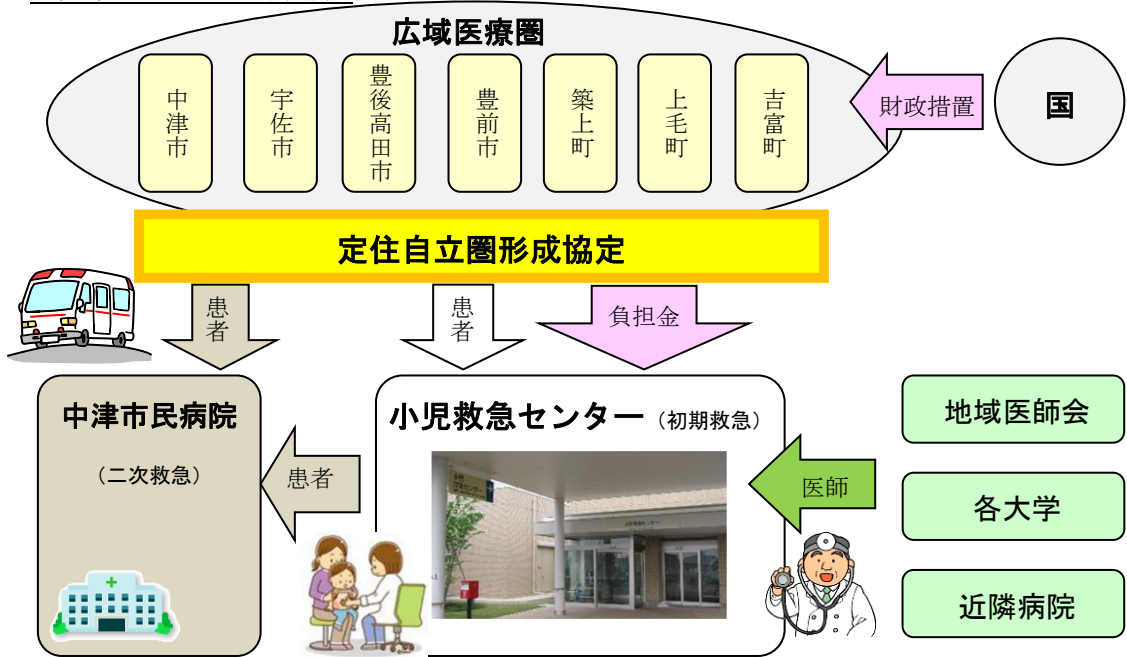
広域医療圏

中津市

宇佐市

豊後高田市

豊前市

築上町

上毛町

吉富町

財政措置

国

定住自立圏形成協定

患者

患者

負担金

中津市民病院

（二次救急）

患者

小児救急センター（初期救急）

医師

地域医師会

各大学

近隣病院